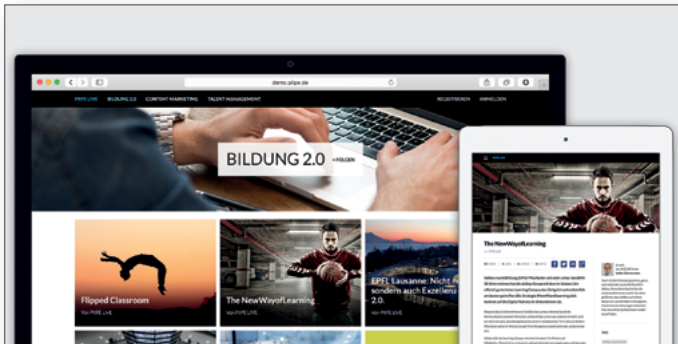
demo.plipe.de

PIPE LIVE BILDUNG 2.0 CONTENT MARKETING TALENT MANAGEMENT REGISTRIEREN ANMELDEN

BILDUNG 2.0 + FOLGEN

Flipped Classroom
Von PIPE LIVE

The NewWayofLearning
Von PIPE LIVE

EPFL Lausanne: Nicht nur sondern auch Exzellenz 2.0.
Von PIPE LIVE

The NewWayofLearning

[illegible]